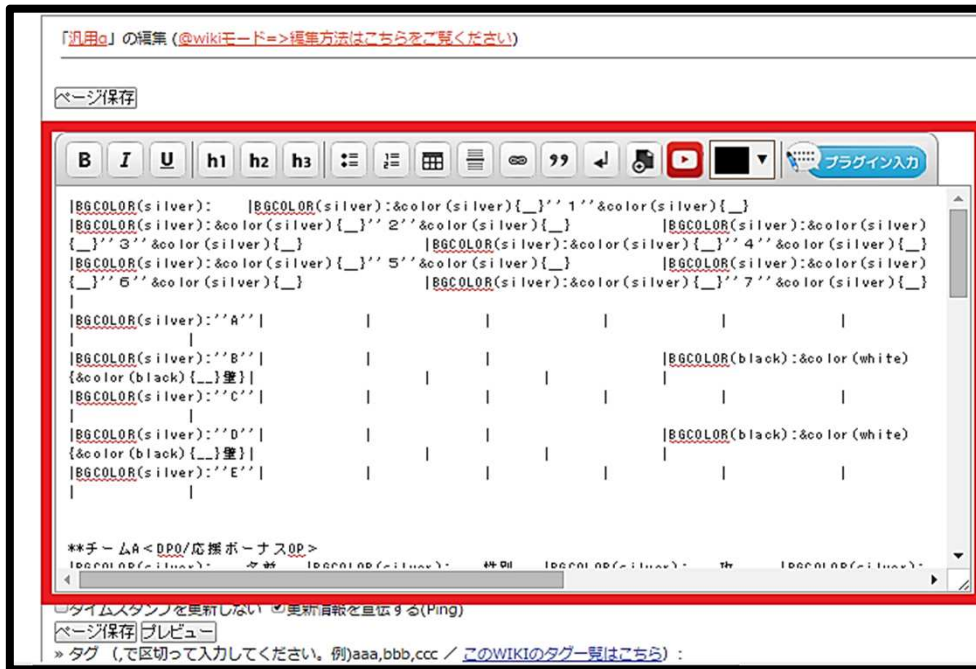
「汎用g」の編集 (@wikiモード=>編集方法はこちらをご覧ください)

ページ保存

B I U h1 h2 h3 プラグイン入力

|BGCOLOR(silver): |BGCOLOR(silver):&color(silver){__}''1''&color(silver){__} |BGCOLOR(silver):&color(silver){__}''2''&color(silver){__} |BGCOLOR(silver):&color(silver){__}''3''&color(silver){__} |BGCOLOR(silver):&color(silver){__}''4''&color(silver){__} |BGCOLOR(silver):&color(silver){__}''5''&color(silver){__} |BGCOLOR(silver):&color(silver){__}''6''&color(silver){__} |BGCOLOR(silver):&color(silver){__}''7''&color(silver){__} |
|BGCOLOR(silver):''A''| | | | | | |
|BGCOLOR(silver):''B''| | | |BGCOLOR(black):&color(white){&color(black){__}壁}| | | |
|BGCOLOR(silver):''C''| | | | | | |
|BGCOLOR(silver):''D''| | | |BGCOLOR(black):&color(white){&color(black){__}壁}| | | |
|BGCOLOR(silver):''E''| | | | | | |

**チームA<DP0/応援ボーナス0P>
|BGCOLOR(silver): 名前 |BGCOLOR(silver): 性別 |BGCOLOR(silver): 攻 |BGCOLOR(silver):

□タイムスタンプを更新しない ☑更新情報を自伝する(Ping)
ページ保存 プレビュー
» タグ (,で区切って入力してください。例)aaa,bbb,ccc / このWIKIのタグ一覧はこちら) :